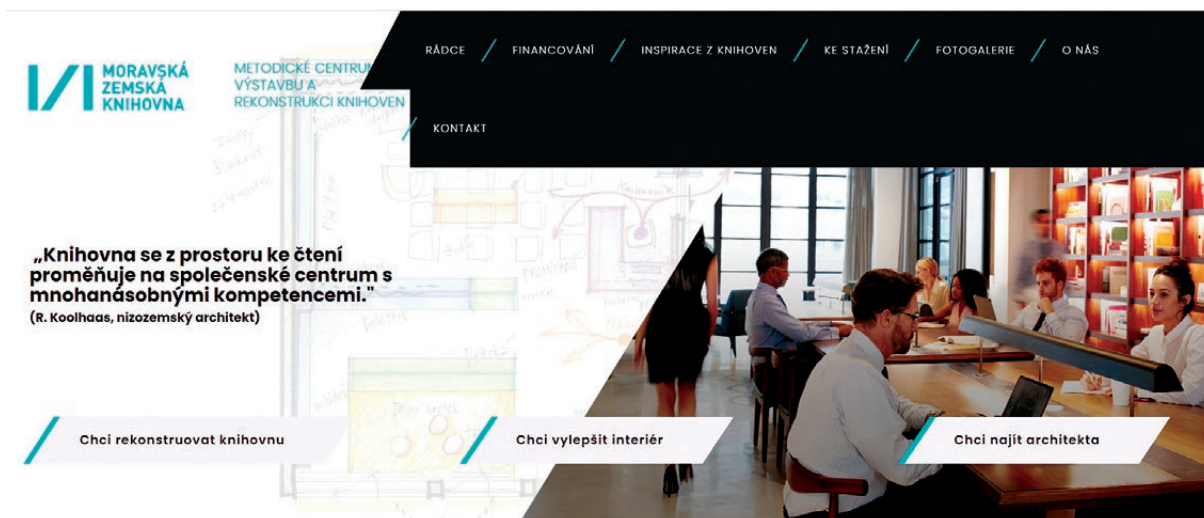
MORAVSKÁ ZEMSKÁ KNIHOVNA

METODICKÉ CENTRUM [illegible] VÝSTAVBU A REKONSTRUKCI KNIHOVEN

RÁDCE / FINANCOVÁNÍ / INSPIRACE Z KNIHOVEN / KE STAŽENÍ / FOTOGALERIE / O NÁS / KONTAKT

„Knihovna se z prostoru ke čtení proměňuje na společenské centrum s mnohanásobnými kompetencemi."
(R. Koolhaas, nizozemský architekt)

Chci rekonstruovat knihovnu

Chci vylepšit interiér

Chci najít architekta